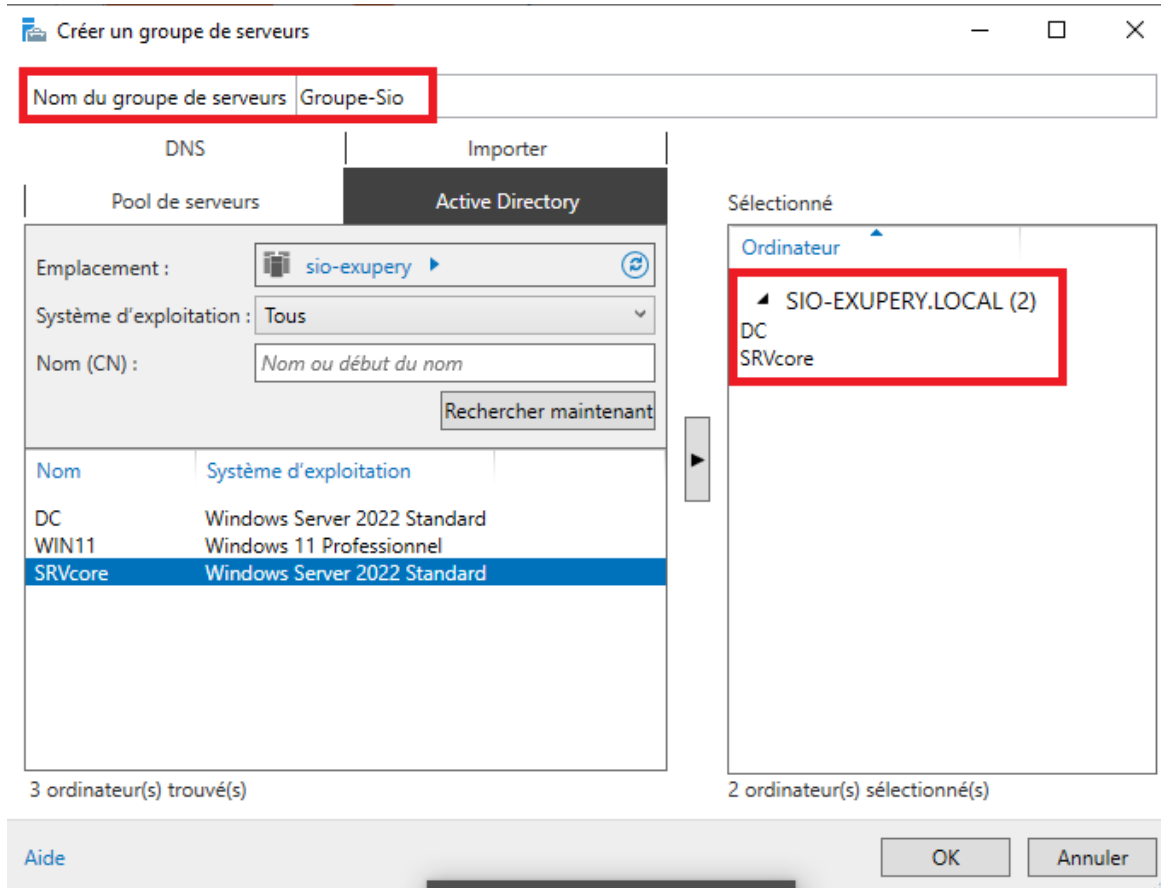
Créer un groupe de serveurs

Nom du groupe de serveurs Groupe-Sio

DNS

Importer

Pool de serveurs

Active Directory

Sélectionné

Emplacement : sio-exupery

Système d'exploitation : Tous

Nom (CN) : Nom ou début du nom

Rechercher maintenant

| Nom | Système d'exploitation |
|---|---|
| DC | Windows Server 2022 Standard |
| WIN11 | Windows 11 Professionnel |
| SRVcore | Windows Server 2022 Standard |

3 ordinateur(s) trouvé(s)

Ordinateur

SIO-EXUPERY.LOCAL (2)
DC
SRVcore

2 ordinateur(s) sélectionné(s)

Aide

OK

Annuler